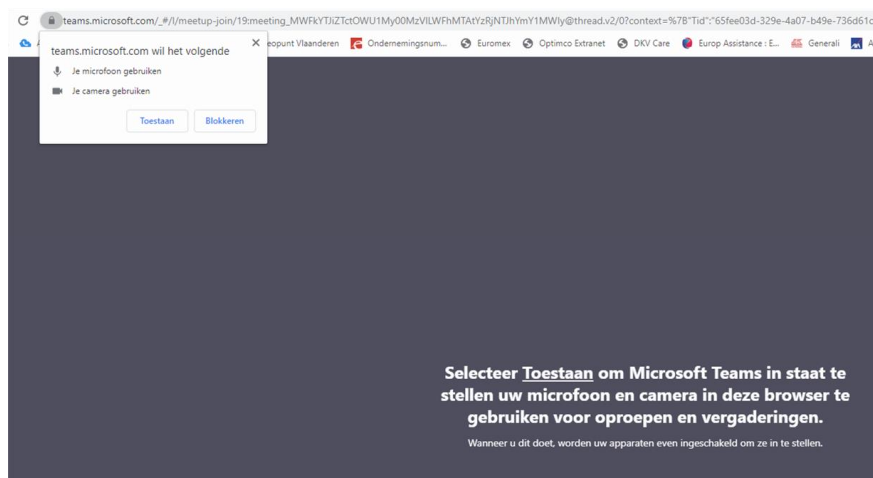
C teams.microsoft.com/_#/l/meetup-join/19:meeting_MWFkYTJiZTctOWU1My00MzVlLWFhMTAtYzRjNTJhYmY1MWIy@thread.v2/0?context=%7B"Tid":"65fee03d-329e-4a07-b49e-736d61c

teams.microsoft.com wil het volgende
×
Je microfoon gebruiken
Je camera gebruiken
Toestaan Blokkeren

eopunt Vlaanderen Ondernemingsnum... Euromex Optimco Extranet DKV Care Europ Assistance : E... Generali A

Selecteer Toestaan om Microsoft Teams in staat te stellen uw microfoon en camera in deze browser te gebruiken voor oproepen en vergaderingen.

Wanneer u dit doet, worden uw apparaten even ingeschakeld om ze in te stellen.